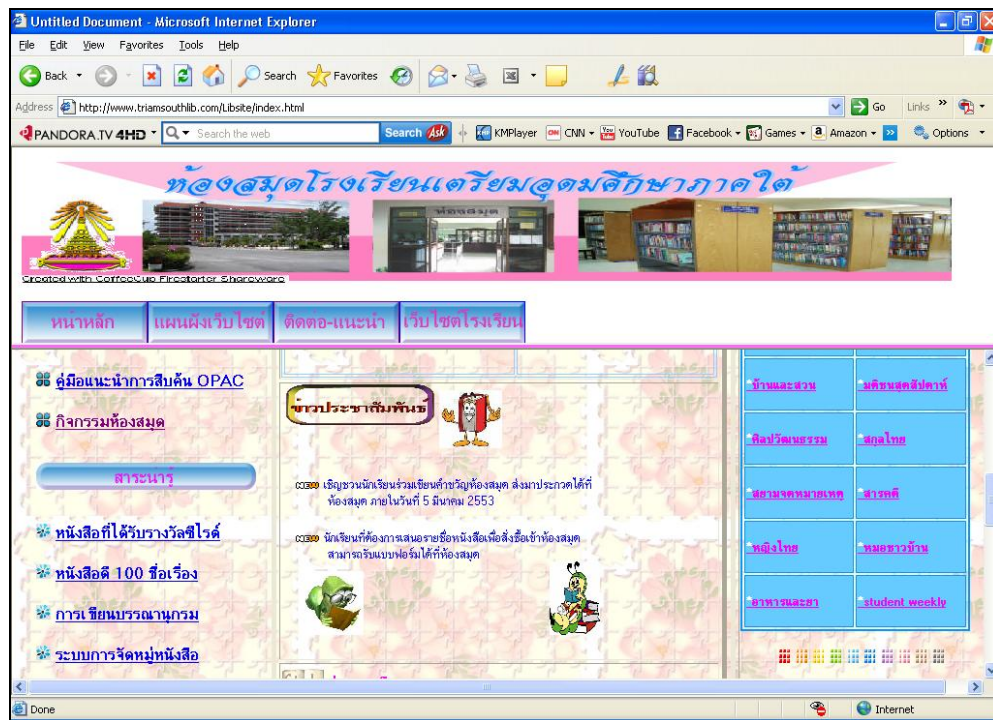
Untitled Document - Microsoft Internet Explorer

File Edit View Favorites Tools Help

Back Search Favorites

Address http://www.triamsouthlib.com/Libsite/index.html Go Links »

PANDORA.TV 4HD Search the web Search Ask KMPlayer CNN YouTube Facebook Games Amazon » Options

ห้องสมุดโรงเรียนเตรียมอุดมศึกษาภาคใต้

ห้องสมุด

Created with CoffeeCup Firestarter Shareware

หน้าหลัก | แผนผังเว็บไซต์ | ติดตอ-แนะนำ | เว็บไซต์โรงเรียน

คู่มือแนะนำการสืบค้น OPAC

กิจกรรมห้องสมุด

สาระน่ารู้

หนังสือที่ได้รับรางวัลซีไรต์

หนังสือดี 100 ชื่อเรื่อง

การเขียนบรรณานุกรม

ระบบการจัดหมู่หนังสือ

ข่าวประชาสัมพันธ์

NEW เชิญชวนนักเรียนร่วมเขียนคำขวัญห้องสมุด ส่งมาประกวดได้ที่ห้องสมุด ภายในวันที่ 5 มีนาคม 2553

NEW นักเรียนที่ต้องการเสนอรายชื่อหนังสือเพื่อสั่งซื้อเข้าห้องสมุด สามารถรับแบบฟอร์มได้ที่ห้องสมุด

บ้านและสวน | มติชนสุดสัปดาห์

ศิลปวัฒนธรรม | สกุลไทย

สยามจดหมายเหตุ | สารคดี

หญิงไทย | หมอชาวบ้าน

อาหารและยา | student weekly

Done Internet